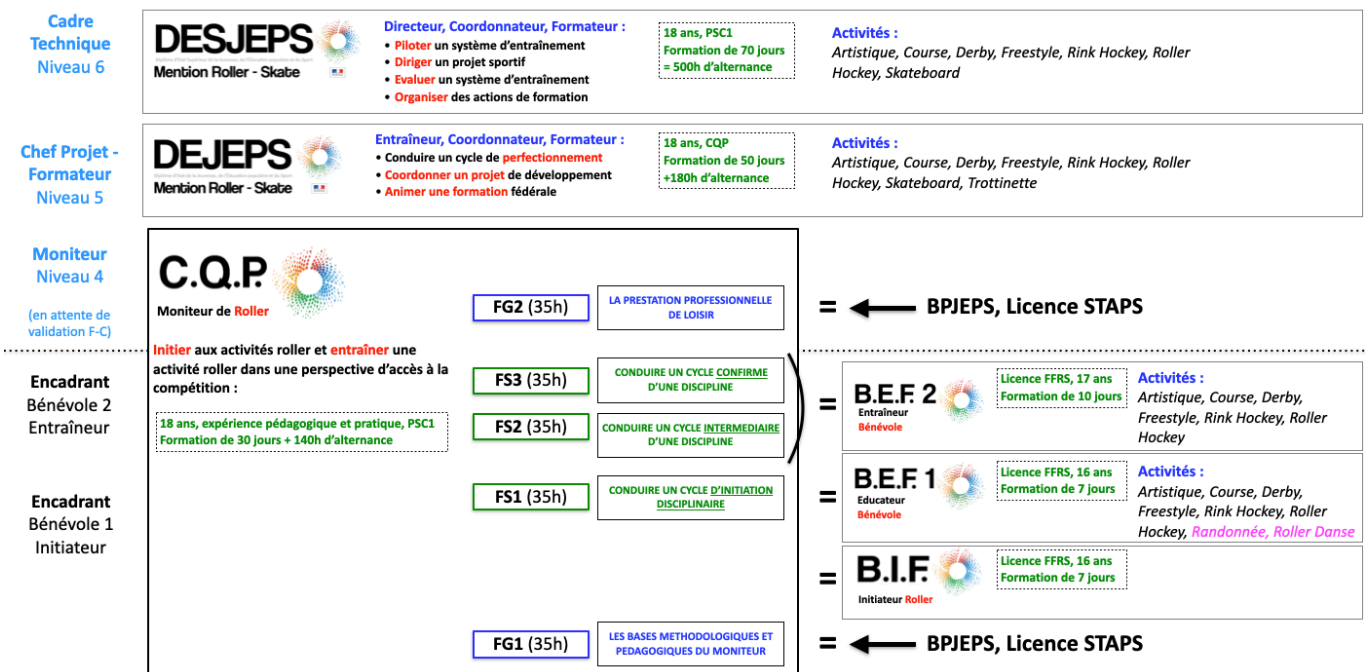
Cadre Technique Niveau 6

DESJEPS
Mention Roller - Skate

Directeur, Coordonnateur, Formateur :
• Piloter un système d'entraînement
• Diriger un projet sportif
• Evaluer un système d'entraînement
• Organiser des actions de formation

18 ans, PSC1
Formation de 70 jours
= 500h d'alternance

Activités :
Artistique, Course, Derby, Freestyle, Rink Hockey, Roller Hockey, Skateboard

Chef Projet - Formateur Niveau 5

DEJEPS
Mention Roller - Skate

Entraîneur, Coordonnateur, Formateur :
• Conduire un cycle de perfectionnement
• Coordonner un projet de développement
• Animer une formation fédérale

18 ans, CQP
Formation de 50 jours
+180h d'alternance

Activités :
Artistique, Course, Derby, Freestyle, Rink Hockey, Roller Hockey, Skateboard, Trottinette

Moniteur Niveau 4
(en attente de validation F-C)

C.Q.P.
Moniteur de Roller

FG2 (35h)
LA PRESTATION PROFESSIONNELLE DE LOISIR
= BPJEPS, Licence STAPS

Initier aux activités roller et entraîner une activité roller dans une perspective d'accès à la compétition :

18 ans, expérience pédagogique et pratique, PSC1
Formation de 30 jours + 140h d'alternance

Encadrant Bénévole 2 Entraîneur

FS3 (35h)
CONDUIRE UN CYCLE CONFIRME D'UNE DISCIPLINE

FS2 (35h)
CONDUIRE UN CYCLE INTERMEDIAIRE D'UNE DISCIPLINE

=
B.E.F. 2
Entraîneur
Bénévole

Licence FFRS, 17 ans
Formation de 10 jours

Activités :
Artistique, Course, Derby, Freestyle, Rink Hockey, Roller Hockey

Encadrant Bénévole 1 Initiateur

FS1 (35h)
CONDUIRE UN CYCLE D'INITIATION DISCIPLINAIRE

=
B.E.F. 1
Educateur
Bénévole

Licence FFRS, 16 ans
Formation de 7 jours

Activités :
Artistique, Course, Derby, Freestyle, Rink Hockey, Roller Hockey, Randonnée, Roller Danse

=
B.I.F.
Initiateur Roller

Licence FFRS, 16 ans
Formation de 7 jours

FG1 (35h)
LES BASES METHODOLOGIQUES ET PEDAGOGIQUES DU MONITEUR
= BPJEPS, Licence STAPS